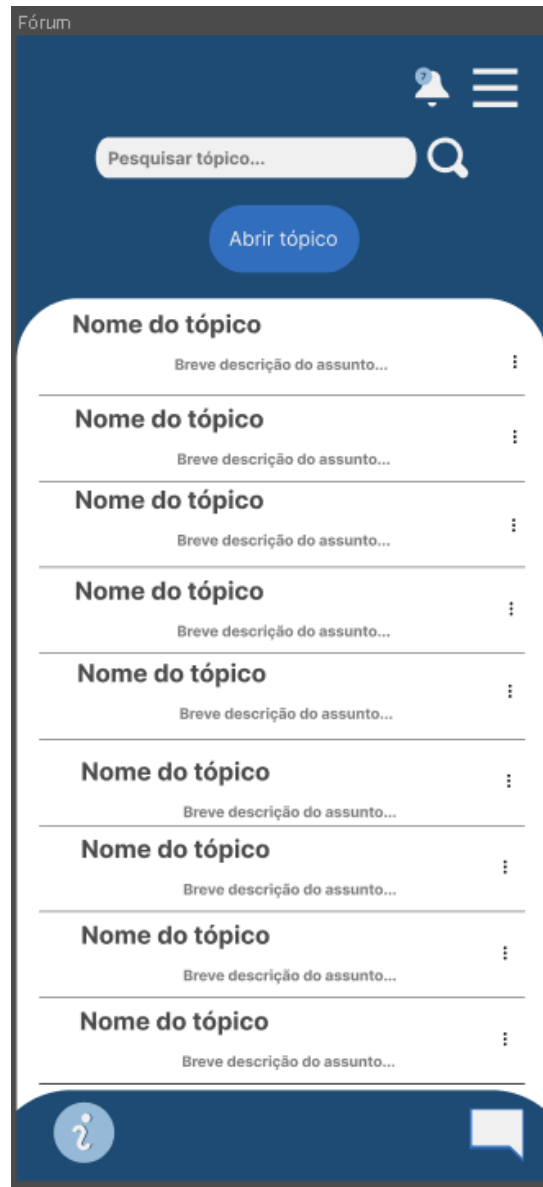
Fórum

7

Pesquisar tópico...

Abrir tópico

Nome do tópico
Breve descrição do assunto...

Nome do tópico
Breve descrição do assunto...

Nome do tópico
Breve descrição do assunto...

Nome do tópico
Breve descrição do assunto...

Nome do tópico
Breve descrição do assunto...

Nome do tópico
Breve descrição do assunto...

Nome do tópico
Breve descrição do assunto...

Nome do tópico
Breve descrição do assunto...

Nome do tópico
Breve descrição do assunto...

i